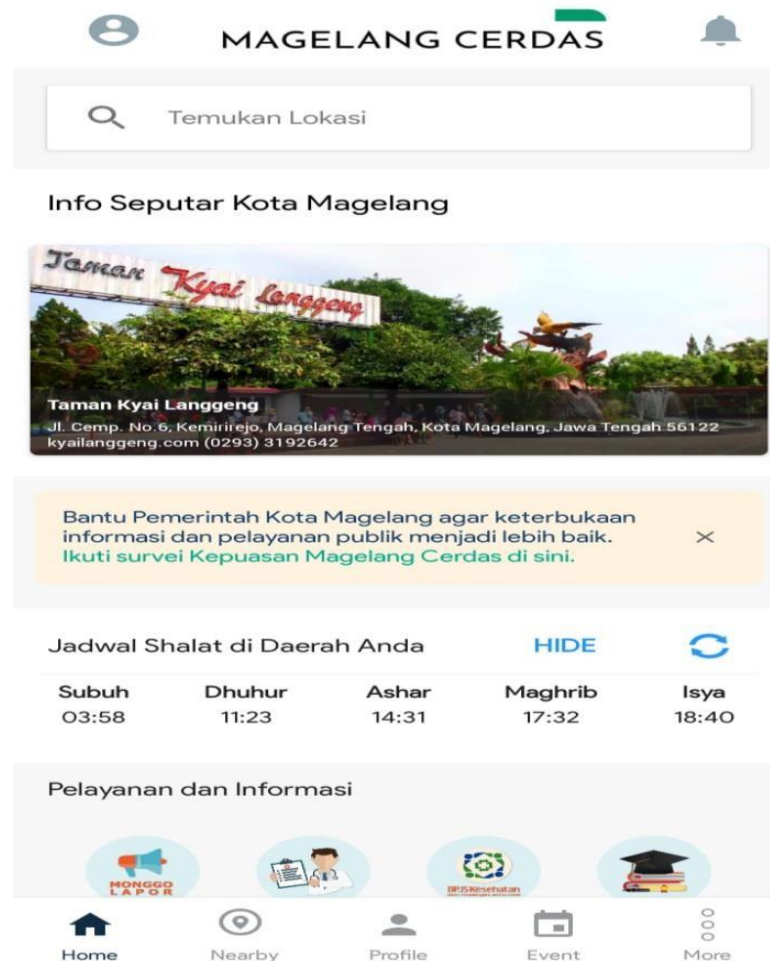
MAGELANG CERDAS

Temukan Lokasi

Info Seputar Kota Magelang

Taman Kyai Langgeng

Taman Kyai Langgeng
Jl. Cemp. No.6, Kemirirejo, Magelang Tengah, Kota Magelang, Jawa Tengah 56122
kyailanggeng.com (0293) 3192642

Bantu Pemerintah Kota Magelang agar keterbukaan informasi dan pelayanan publik menjadi lebih baik. Ikuti survei Kepuasan Magelang Cerdas di sini.

×

Jadwal Shalat di Daerah Anda HIDE

| Subuh | Dhuhur | Ashar | Maghrib | Isya |
|---|---|---|---|---|
| 03:58 | 11:23 | 14:31 | 17:32 | 18:40 |

Pelayanan dan Informasi

MONGGO LAPOR

BPJS Kesehatan

Home Nearby Profile Event More